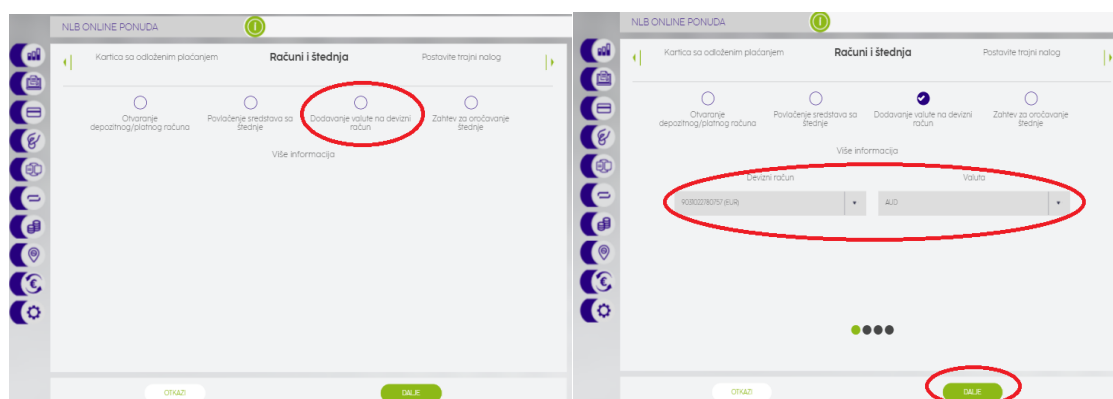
NLB ONLINE PONUDA

Kartica sa odloženim plaćanjem
Računi i štednja
Postavite trajni nalog

Otvaranje depozitnog/platnog računa
Povlačenje sredstava sa štednje
Dodavanje valute na devizni račun
Zahtev za oročavanje štednje

Više informacija

OTKAŽI
DALJE

NLB ONLINE PONUDA

Kartica sa odloženim plaćanjem
Računi i štednja
Postavite trajni nalog

Otvaranje depozitnog/platnog računa
Povlačenje sredstava sa štednje
Dodavanje valute na devizni račun
Zahtev za oročavanje štednje

Više informacija

Devizni račun
908002780757 (EUR)

Valuta
AUD

OTKAŽI
DALJE